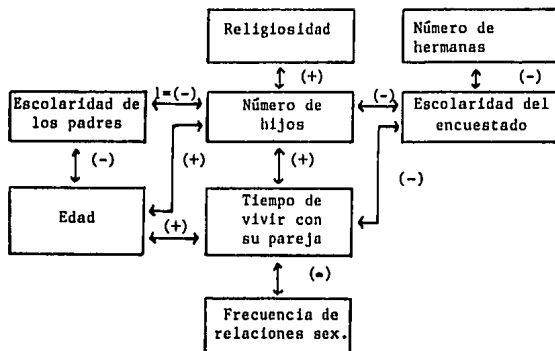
Religiosidad

Número de hermanas

(+)

(-)

Escolaridad de los padres

1=(-)

Número de hijos

(-)

Escolaridad del encuestado

(-)

(+)

(+)

(-)

Edad

(+)

Tiempo de vivir con su pareja

(•)

Frecuencia de relaciones sex.